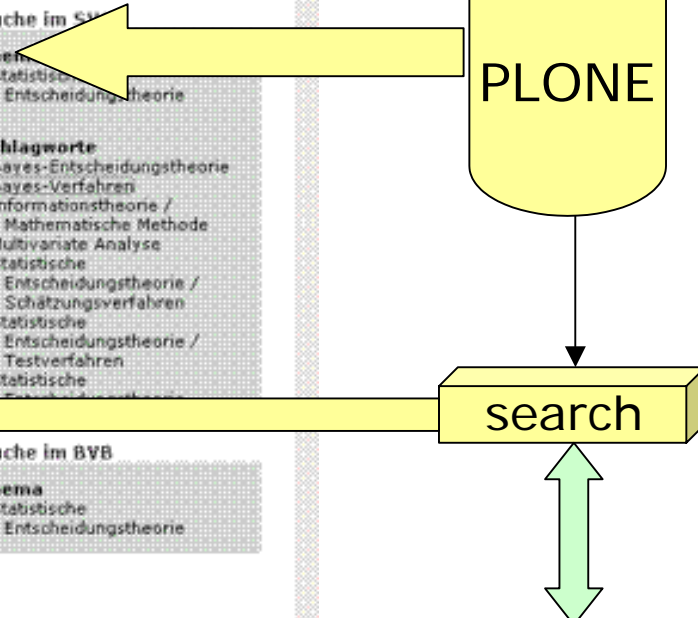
uche im SW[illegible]

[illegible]ema
tatistische
Entscheidungstheorie

chlagworte
ayes-Entscheidungstheorie
ayes-Verfahren
nformationstheorie /
Mathematische Methode
ultivariate Analyse
tatistische
Entscheidungstheorie /
Schätzungsverfahren
tatistische
Entscheidungstheorie /
Testverfahren
tatistische
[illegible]

uche im BVB

ema
tatistische
Entscheidungstheorie

PLONE

search